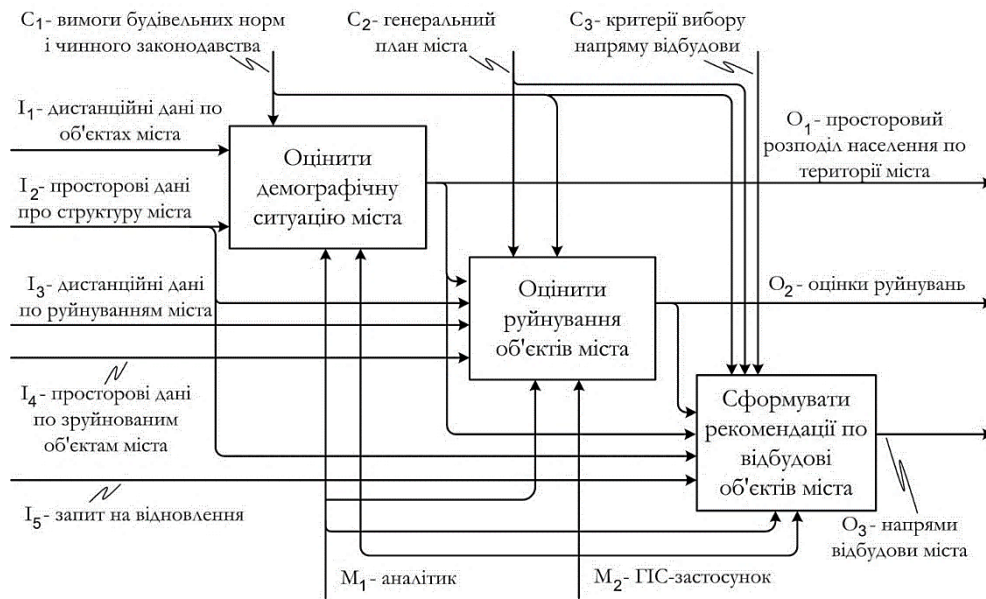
$C_1$- вимоги будівельних норм і чинного законодавства

$C_2$- генеральний план міста

$C_3$- критерії вибору напряму відбудови

$I_1$- дистанційні дані по об'єктах міста

$I_2$- просторові дані про структуру міста

$I_3$- дистанційні дані по руйнуванням міста

$I_4$- просторові дані по зруйнованим об'єктам міста

$I_5$- запит на відновлення

Оцінити демографічну ситуацію міста

Оцінити руйнування об'єктів міста

Сформувати рекомендації по відбудові об'єктів міста

$O_1$- просторовий розподіл населення по території міста

$O_2$- оцінки руйнувань

$O_3$- напрями відбудови міста

$M_1$- аналітик

$M_2$- ГІС-застосунок